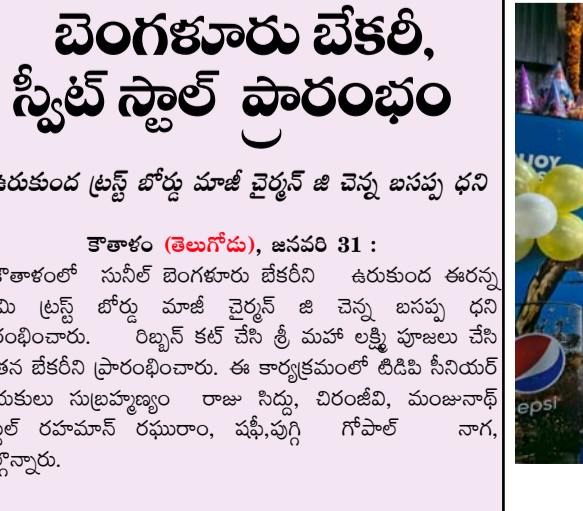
బెంగళూరు బేకరీ, స్వీట్ స్టాల్ ప్రారంభం

ఉరుకుంద ట్రస్ట్ బోర్డు మాజీ చైర్మన్ జి చెన్న బసప్ప ధని

కౌతాళం (తెలుగోదు), జనవరి 31 : కౌతాళంలో సునీల్ బెంగళూరు బేకరీని ఉరుకుంద ఈరన్న మి ట్రస్ట్ బోర్డు మాజీ చైర్మన్ జి చెన్న బసప్ప ధని రంభించారు. రిబ్బన్ కట్ చేసి శ్రీ మహా లక్ష్మి పూజలు చేసి తన బేకరీని ప్రారంభించారు. ఈ కార్యక్రమంలో టిడిపి సీనియర్ రుకులు సుబ్రహ్మణ్యం రాజు సిద్దు, చిరంజీవి, మంజునాథ్ ల్ రహమాన్ రఘురాం, షఫీ,పుగ్గి గోపాల్ నాగ, ల్గొన్నారు.

HOY
epsi